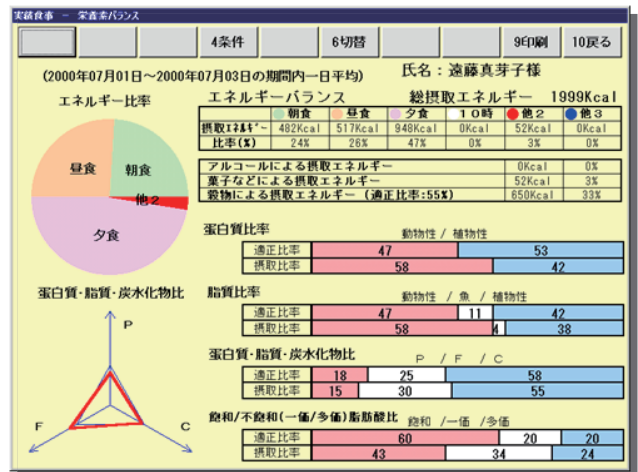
実績食事 ー 栄養素バランス

4条件 | 6切替 | 9印刷 | 10戻る

(2000年07月01日～2000年07月03日の期間内一日平均)

氏名：遠藤真芽子様

エネルギー比率

昼食
朝食
他2
夕食

エネルギーバランス　総摂取エネルギー　1999Kcal

| | 朝食 | 昼食 | 夕食 | 10時 | 他2 | 他3 |
|---|---|---|---|---|---|---|
| 摂取ｴﾈﾙｷﾞｰ | 482Kcal | 517Kcal | 948Kcal | 0Kcal | 52Kcal | 0Kcal |
| 比率(%) | 24% | 26% | 47% | 0% | 3% | 0% |

| | | |
|---|---|---|
| アルコールによる摂取エネルギー | 0Kcal | 0% |
| 菓子などによる摂取エネルギー | 52Kcal | 3% |
| 穀物による摂取エネルギー (適正比率:55%) | 650Kcal | 33% |

蛋白質比率
動物性 / 植物性
| | | |
|---|---|---|
| 適正比率 | 47 | 53 |
| 摂取比率 | 58 | 42 |

脂質比率
動物性 / 魚 / 植物性
| | | | |
|---|---|---|---|
| 適正比率 | 47 | 11 | 42 |
| 摂取比率 | 58 | 4 | 38 |

蛋白質・脂質・炭水化物比
P / F / C
| | | | |
|---|---|---|---|
| 適正比率 | 18 | 25 | 58 |
| 摂取比率 | 15 | 30 | 55 |

飽和/不飽和(一価/多価)脂肪酸比　飽和 /一価 /多価
| | | | |
|---|---|---|---|
| 適正比率 | 60 | 20 | 20 |
| 摂取比率 | 43 | 34 | 24 |

蛋白質・脂質・炭水化物比
P
F
C